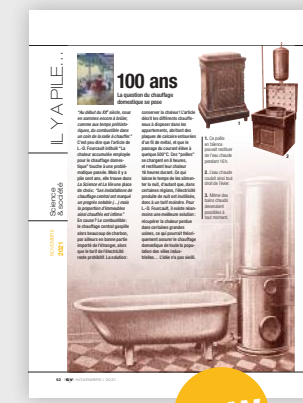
IL Y A PILE...

Science & société

NOVEMBRE 2021

100 ans

La question du chauffage domestique se pose

"Au début du XXe siècle, nous en sommes encore à brûler, comme aux temps préhistoriques, du combustible dans un coin de la salle à chauffer." C'est peu dire que l'article de L.-D. Fourcault intitulé "Le chauffeur accumulé employé pour le chauffage domestique" touche à une problématique passée. Mais il y a pile cent ans, elle trouve dans La Science et la Vie une place de choix. "Les installations de chauffage central ont marqué un progrès notable [...] mais la proportion d'immeubles ainsi chauffés est infime." En cause ? Le combustible : le chauffage central gaspille dans beaucoup de charbon, par ailleurs en bonne partie importé de l'étranger, alors que le tarif de l'électricité reste prohibitif. La solution : conserver la chaleur ! L'article décrit les différents chauffe-eaux à disposer dans les appartements, abritant des plaques de calcaire entourées d'un fil de métal, et que le passage du courant élève à quelque 500°C. Des "poêles" se chargent en 8 heures, et restituent leur chaleur 16 heures durant. Ce qui laisse le temps de les alimenter la nuit, d'autant que, dans certaines régions, l'électricité produite de nuit est inutilisée, donc à un tarif modéré. Pour L.-D. Fourcault, il existe néanmoins une meilleure solution : récupérer la chaleur perdue dans certaines grandes usines, ce qui pourrait fréquemment assurer le chauffage domestique de toute la population des villes industrielles... L'idée n'a pas vieilli.

1

2

3

1. Ce poêle en faïence pouvait restituer de l'eau chaude pendant 16 h.

2. L'eau chaude pouvait ainsi tout autant servir l'hiver.

3. Même des bains chauds devenaient possibles à tout moment.

62 | SV | NOVEMBRE 2021